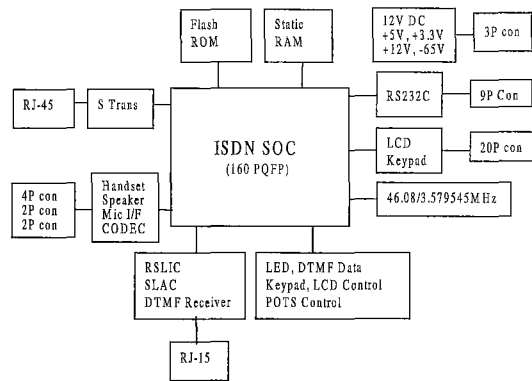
Flash ROM

Static RAM

12V DC
+5V, +3.3V
+12V, -65V

3P con

RJ-45

S Trans

RS232C

9P Con

ISDN SOC
(160 PQFP)

LCD Keypad

20P con

4P con
2P con
2P con

Handset
Speaker
Mic I/F
CODEC

46.08/3.579545MHz

RSLIC
SLAC
DTMF Receiver

LED, DTMF Data
Keypad, LCD Control
POTS Control

RJ-15